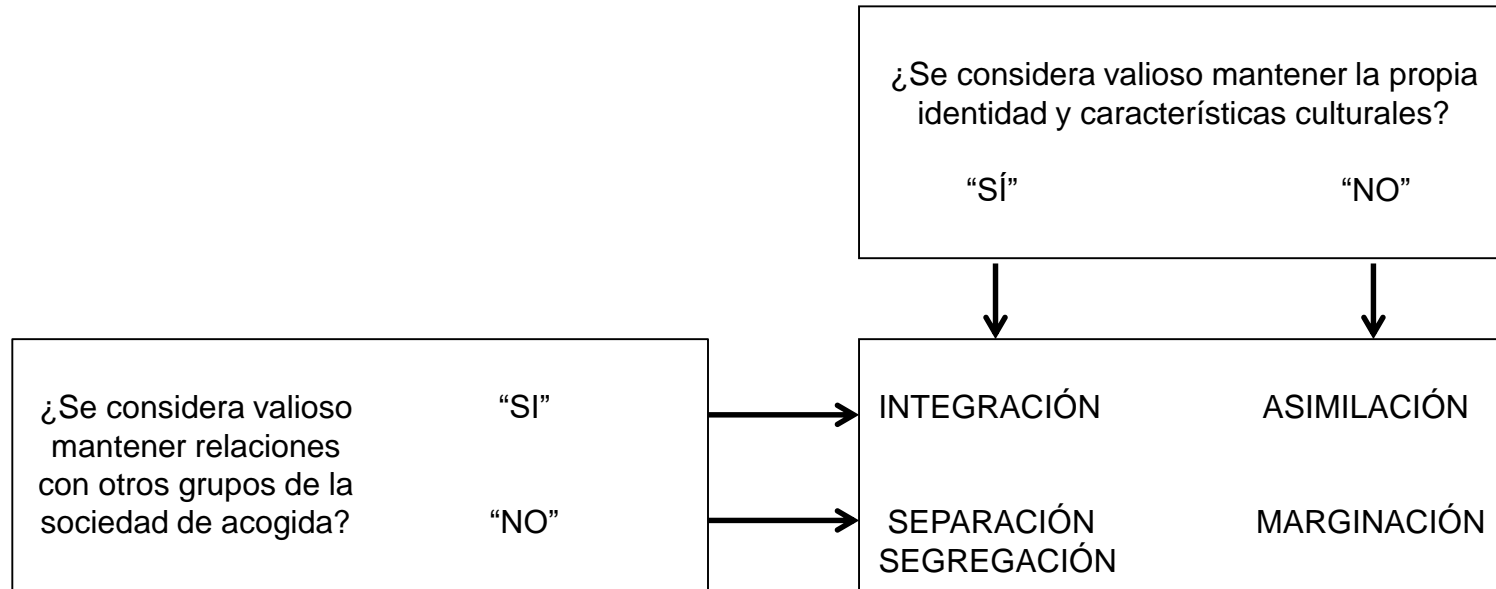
¿Se considera valioso mantener la propia identidad y características culturales?

“SÍ” “NO”

¿Se considera valioso mantener relaciones con otros grupos de la sociedad de acogida?

“SI”

“NO”

| INTEGRACIÓN | ASIMILACIÓN |
|---|---|
| SEPARACIÓN SEGREGACIÓN | MARGINACIÓN |